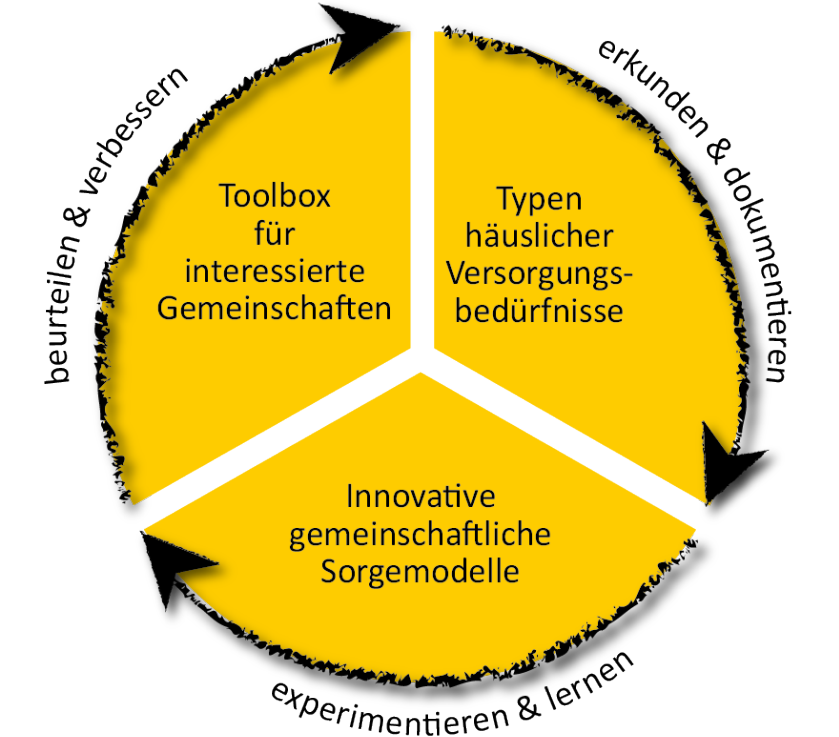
beurteilen & verbessern

Toolbox für interessierte Gemeinschaften

erkunden & dokumentieren

Typen häuslicher Versorgungsbedürfnisse

Innovative gemeinschaftliche Sorgemodelle

experimentieren & lernen